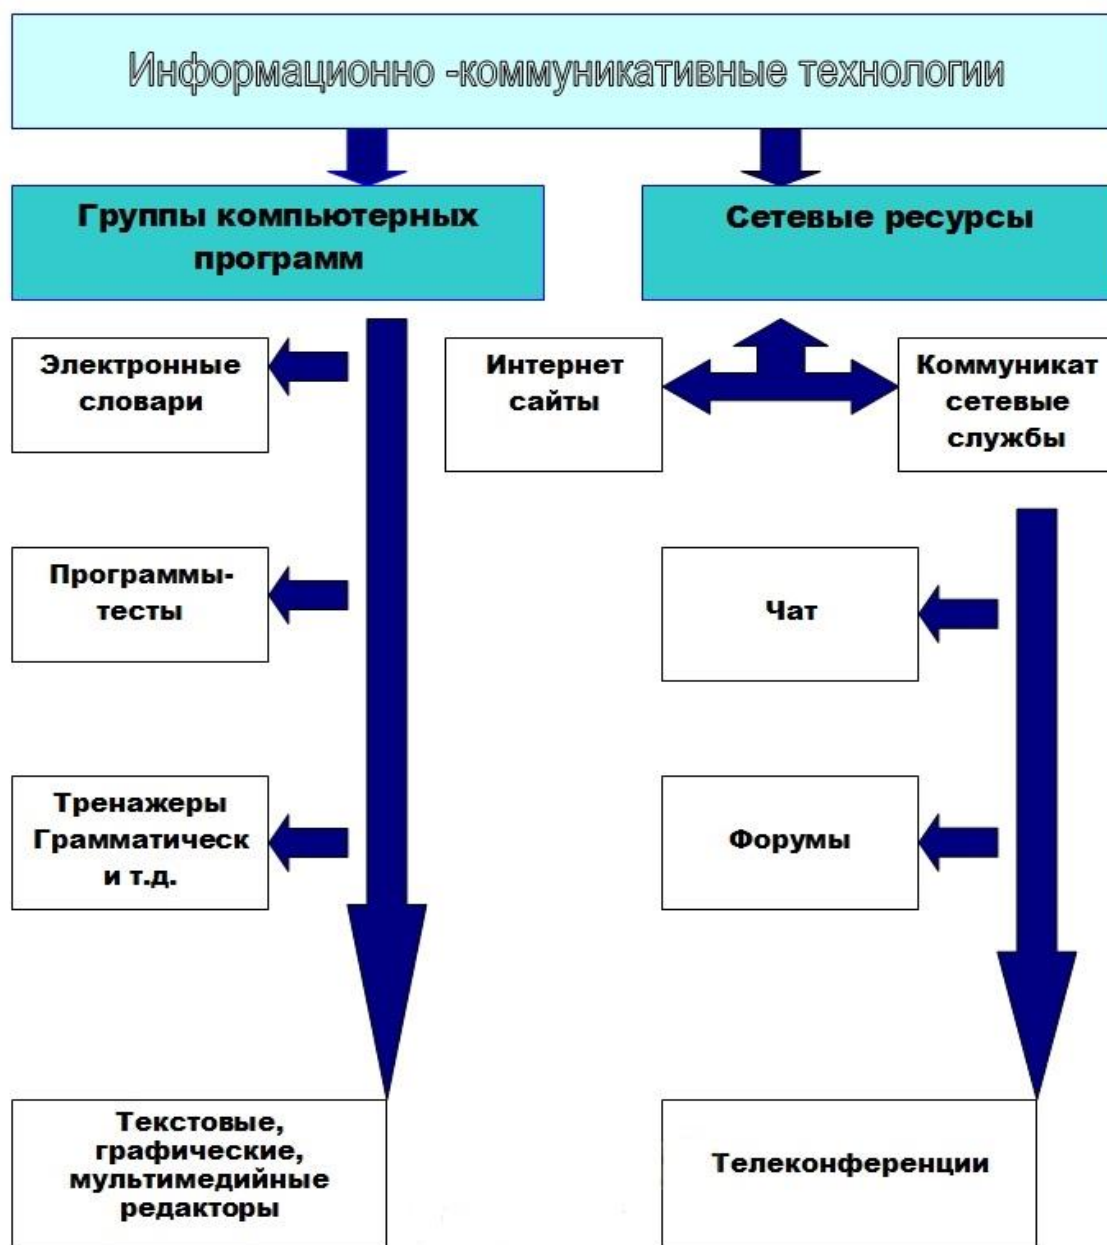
Информационно -коммуникативные технологии

Группы компьютерных программ

Сетевые ресурсы

Электронные словари

Интернет сайты

Коммуникат сетевые службы

Программы-тесты

Чат

Тренажеры Грамматическ и т.д.

Форумы

Текстовые, графические, мультимедийные редакторы

Телеконференции